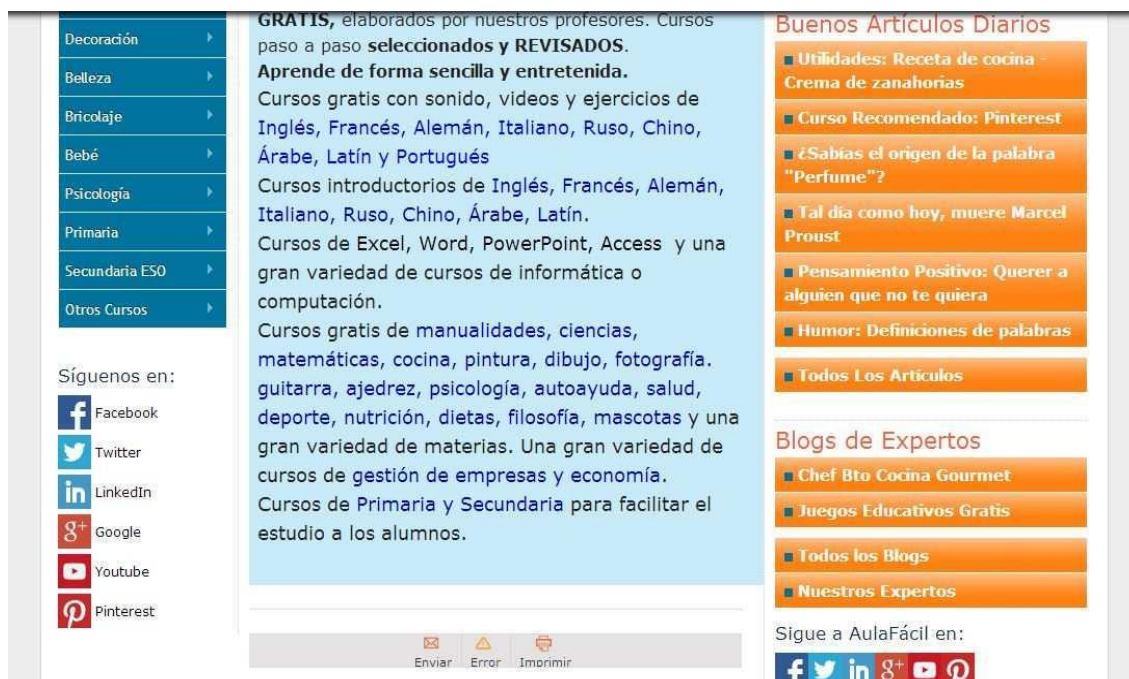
Decoración
Belleza
Bricolaje
Bebé
Psicología
Primaria
Secundaria ESO
Otros Cursos

Síguenos en:
Facebook
Twitter
LinkedIn
Google
Youtube
Pinterest

GRATIS, elaborados por nuestros profesores. Cursos paso a paso seleccionados y REVISADOS.
Aprende de forma sencilla y entretenida.
Cursos gratis con sonido, videos y ejercicios de Inglés, Francés, Alemán, Italiano, Ruso, Chino, Árabe, Latín y Portugués
Cursos introductorios de Inglés, Francés, Alemán, Italiano, Ruso, Chino, Árabe, Latín.
Cursos de Excel, Word, PowerPoint, Access y una gran variedad de cursos de informática o computación.
Cursos gratis de manualidades, ciencias, matemáticas, cocina, pintura, dibujo, fotografía. guitarra, ajedrez, psicología, autoayuda, salud, deporte, nutrición, dietas, filosofía, mascotas y una gran variedad de materias. Una gran variedad de cursos de gestión de empresas y economía.
Cursos de Primaria y Secundaria para facilitar el estudio a los alumnos.

Enviar Error Imprimir

Buenos Artículos Diarios
Utilidades: Receta de cocina - Crema de zanahorias
Curso Recomendado: Pinterest
¿Sabías el origen de la palabra "Perfume"?
Tal día como hoy, muere Marcel Proust
Pensamiento Positivo: Querer a alguien que no te quiera
Humor: Definiciones de palabras
Todos Los Artículos

Blogs de Expertos
Chef Bto Cocina Gourmet
Juegos Educativos Gratis
Todos los Blogs
Nuestros Expertos

Sigue a AulaFácil en: